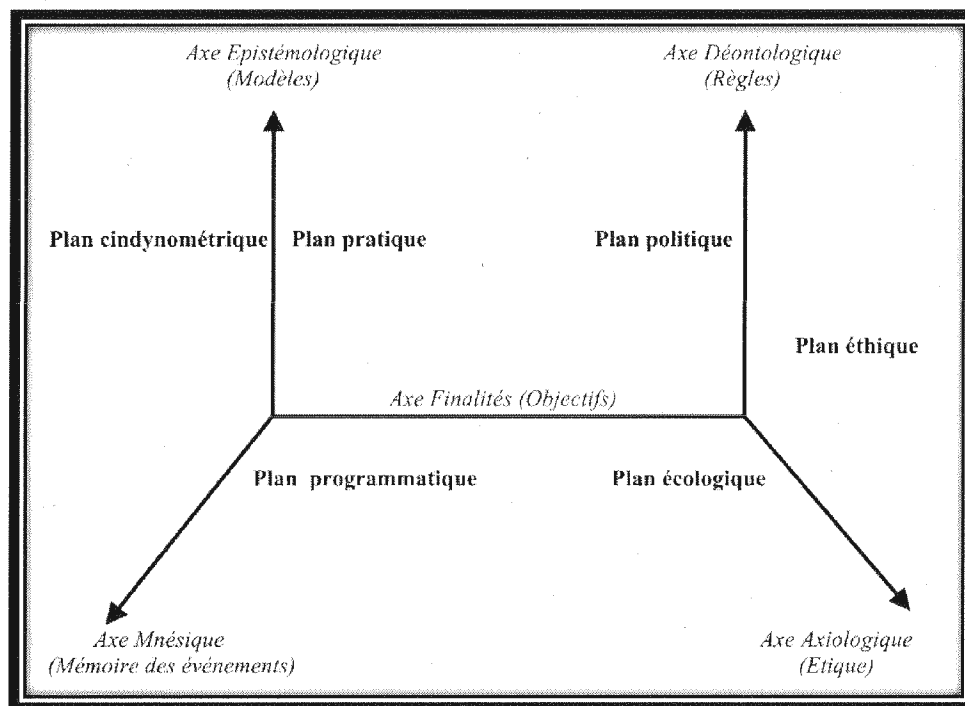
Axe Epistémologique
(Modèles)

Axe Déontologique
(Règles)

Plan cindynométrique

Plan pratique

Plan politique

Plan éthique

Axe Finalités (Objectifs)

Plan programmatique

Plan écologique

Axe Mnésique
(Mémoire des événements)

Axe Axiologique
(Etique)